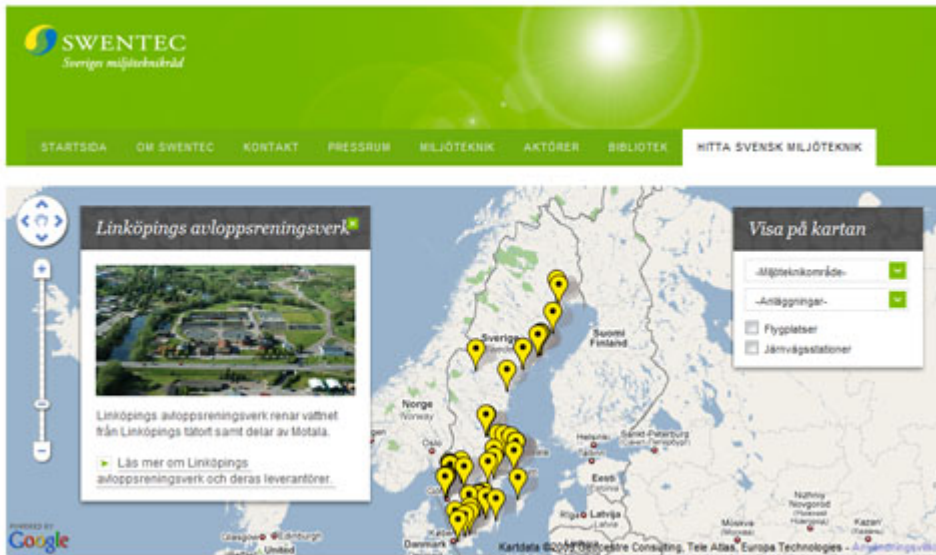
SWENTEC
Sveriges miljöteknikråd

STARTSIDA OM SWENTEC KONTAKT PRESSRUM MILJÖTEKNIK AKTÖRER BIBLIOTEK HITTA SVENSK MILJÖTEKNIK

Linköpings avloppsreningsverk

Linköpings avloppsreningsverk renar vattnet från Linköpings tätort samt delar av Motala.

Läs mer om Linköpings avloppsreningsverk och deras leverantörer.

Visa på kartan

-Miljöteknikområde-
-Anläggningar-
Flygplatser
Järnvägsstationer

Sverige
Suomi Finland
Norge Norway
Oslo
Sankt-Peterburg
Eesti
Latvija
Danmark
Moskva
Nizhny Novgorod
Kazan
Glasgow
Edinburgh
United

POWERED BY
Google

Kartdata ©2012 GeoCentre Consulting, Tele Atlas, Europa Technologies - Användningsvillkor